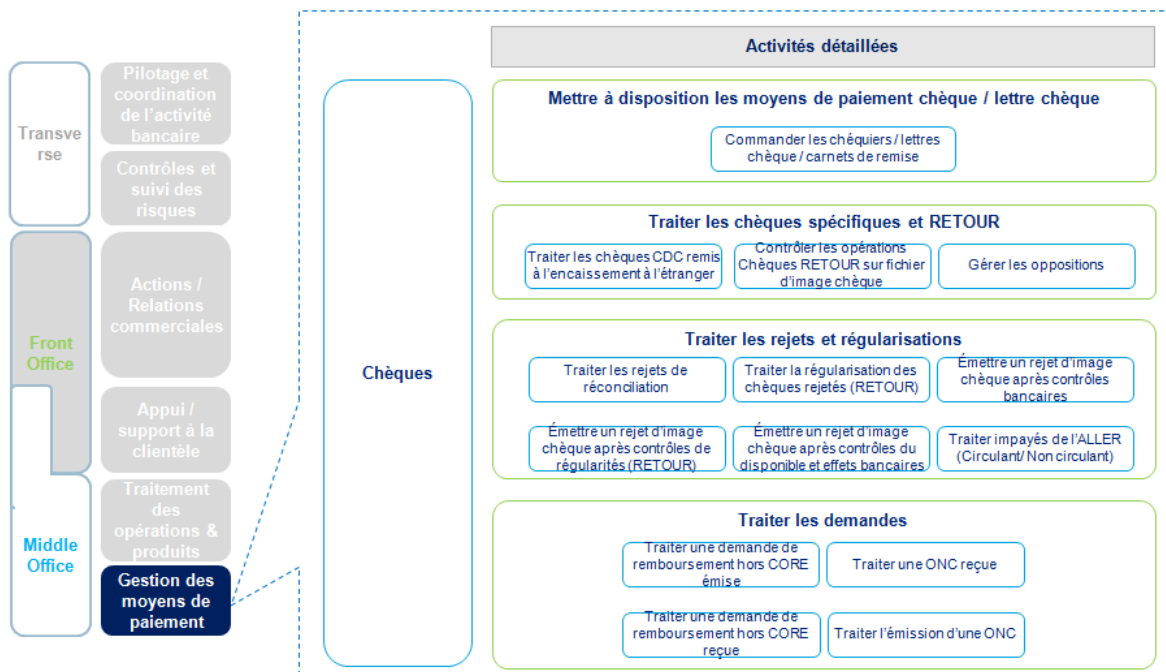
Transverse

Pilotage et coordination de l'activité bancaire

Contrôles et suivi des risques

Front Office

Actions / Relations commerciales

Appui / support à la clientèle

Middle Office

Traitement des opérations & produits

Gestion des moyens de paiement

Chèques

Activités détaillées

Mettre à disposition les moyens de paiement chèque / lettre chèque

Commander les chéquiers / lettres chèque / carnets de remise

Traiter les chèques spécifiques et RETOUR

Traiter les chèques CDC remis à l'encaissement à l'étranger

Contrôler les opérations Chèques RETOUR sur fichier d'image chèque

Gérer les oppositions

Traiter les rejets et régularisations

Traiter les rejets de réconciliation

Traiter la régularisation des chèques rejetés (RETOUR)

Émettre un rejet d'image chèque après contrôles bancaires

Émettre un rejet d'image chèque après contrôles de régularités (RETOUR)

Émettre un rejet d'image chèque après contrôles du disponible et effets bancaires

Traiter impayés de l'ALLER (Circulant/ Non circulant)

Traiter les demandes

Traiter une demande de remboursement hors CORE émise

Traiter une ONC reçue

Traiter une demande de remboursement hors CORE reçue

Traiter l'émission d'une ONC